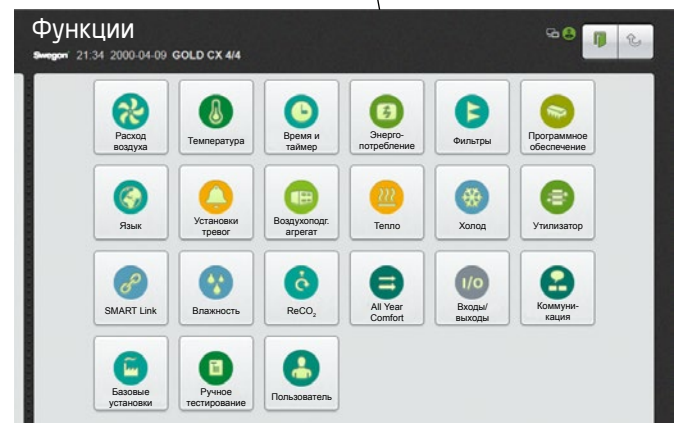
Функции
Swegon 21:34 2000-04-09 GOLD CX 4/4

Расход воздуха
Температура
Время и таймер
Энергопотребление
Фильтры
Программное обеспечение
Язык
Установки тревог
Воздухоподг. агрегат
Тепло
Холод
Утилизатор
SMART Link
Влажность
ReCO$_2$
All Year Comfort
Входы/ выходы
Коммуникация
Базовые установки
Ручное тестирование
Пользователь